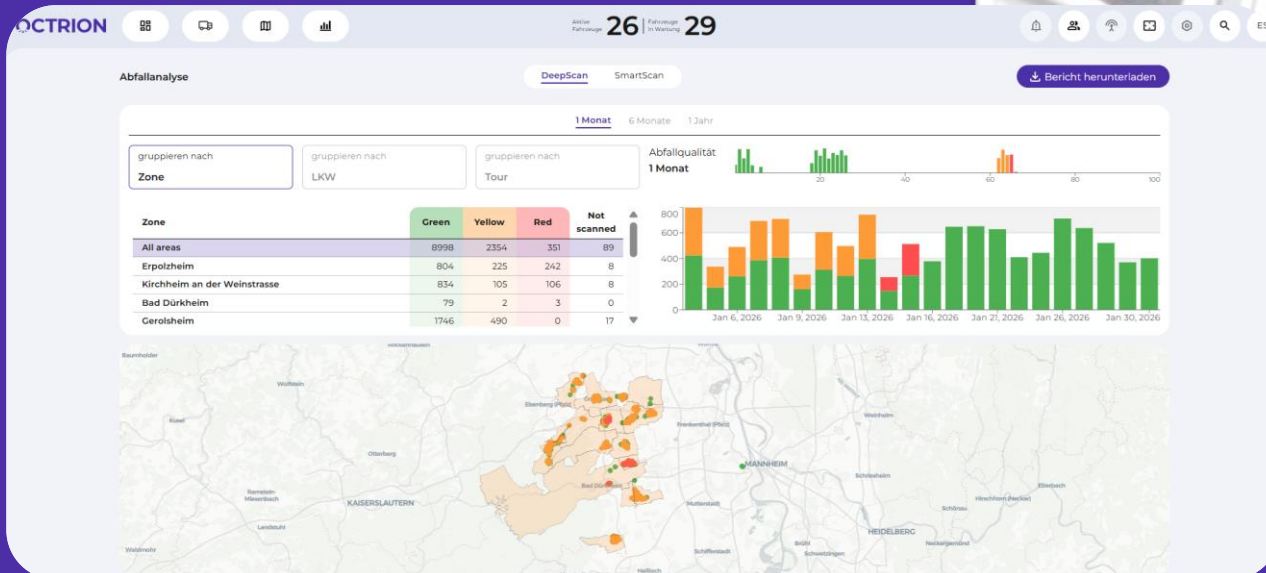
OCTRION

Aktive Fahrzeuge 26 | Fahrzeuge in Wartung 29

ES

Abfallanalyse

DeepScan SmartScan

Bericht herunterladen

1 Monat 6 Monate 1 Jahr

gruppieren nach
Zone

gruppieren nach
LKW

gruppieren nach
Tour

Abfallqualität
1 Monat

20 40 60 80 100

| Zone | Green | Yellow | Red | Not scanned |
|---|---|---|---|---|
| All areas | 8998 | 2354 | 351 | 89 |
| Erpolzheim | 804 | 225 | 242 | 8 |
| Kirchheim an der Weinstrasse | 834 | 105 | 106 | 8 |
| Bad Dürkheim | 79 | 2 | 3 | 0 |
| Gerolsheim | 1746 | 490 | 0 | 17 |

800
600
400
200
0

Jan 6, 2026 Jan 9, 2026 Jan 13, 2026 Jan 16, 2026 Jan 21, 2026 Jan 26, 2026 Jan 30, 2026

Baumholder
Wolfstein
Kusel
Eisenberg (Pfalz)
Frankenthal (Pfalz)
Weinheim
Otterberg
MANNHEIM
Schriesheim
Ramstein-Miesenbach
KAISERSLAUTERN
Bad Dürkheim
Mutterstadt
Hirschhorn (Neckar)
Eberbach
Landstuhl
Schönau
HEIDELBERG
Waldmohr
Schifferstadt
Brühl
Schwetzingen
Neckargemünd
Haßloch